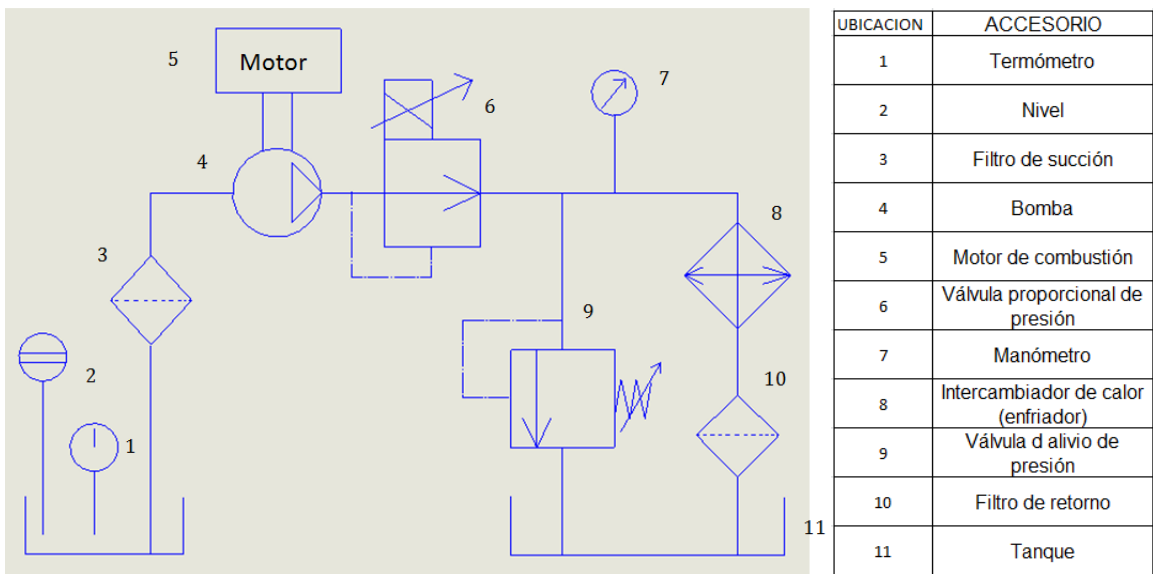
5

Motor

6

7

4

8

3

9

2

10

1

11

| UBICACION | ACCESORIO |
|---|---|
| 1 | Termómetro |
| 2 | Nivel |
| 3 | Filtro de succión |
| 4 | Bomba |
| 5 | Motor de combustión |
| 6 | Válvula proporcional de presión |
| 7 | Manómetro |
| 8 | Intercambiador de calor (enfriador) |
| 9 | Válvula d alivio de presión |
| 10 | Filtro de retorno |
| 11 | Tanque |